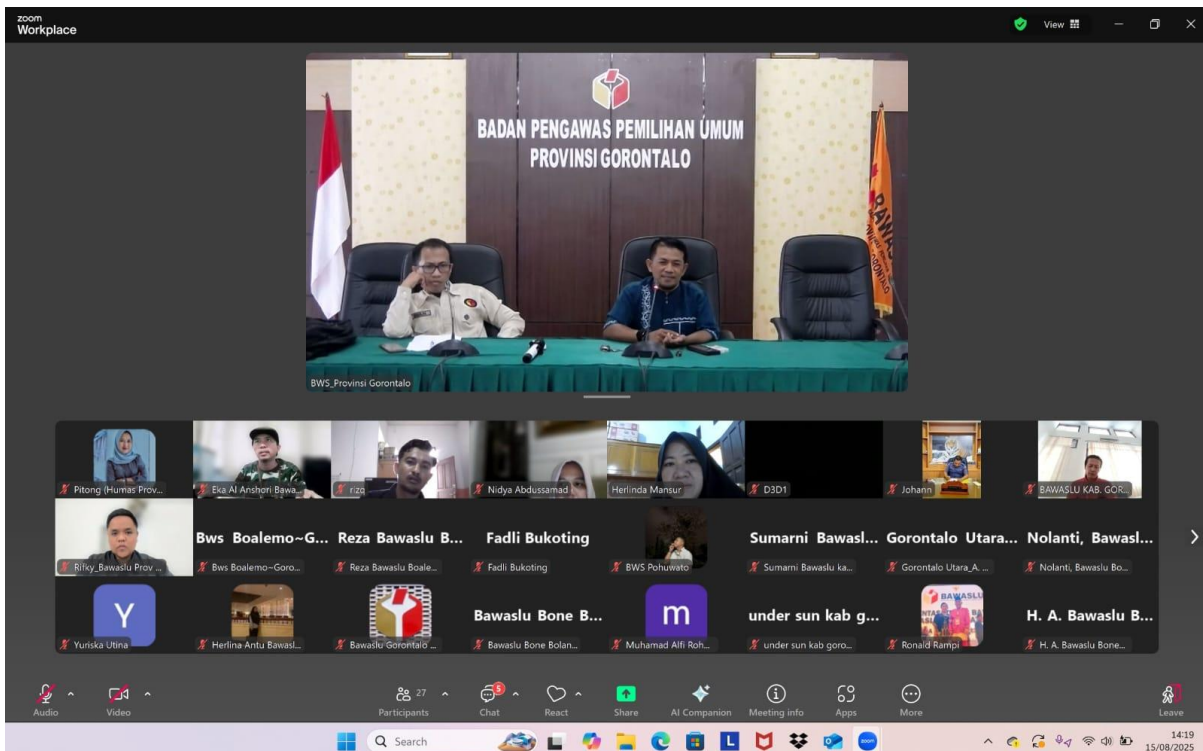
zoom
Workplace

View

BADAN PENGAWAS PEMILIHAN UMUM
PROVINSI GORONTALO

BWS_Provinsi Gorontalo

Pitong (Humas Prov...
Eka Al Anshori Bawa...
rizq
Nidya Abdussamad
Herlinda Mansur
D3D1
Johann
BAWASLU KAB. GOR...

Rifky_Bawaslu Prov ...
Bws Boalemo~G...
Bws Boalemo~Goro...
Reza Bawaslu B...
Reza Bawaslu Boale...
Fadli Bukoting
Fadli Bukoting
BWS Pohuwato
Sumarni Bawasl...
Sumarni Bawaslu ka...
Gorontalo Utara...
Gorontalo Utara_A. ...
Nolanti, Bawasl...
Nolanti, Bawaslu Bo...

Y
Yuriska Utina
Herlina Antu Bawasl...
Bawaslu Gorontalo ...
Bawaslu Bone B...
Bawaslu Bone Bolan...
m
Muhamad Alfi Roh...
under sun kab g...
under sun kab goro...
Ronald Rampi
H. A. Bawaslu B...
H. A. Bawaslu Bone...

Audio
Video
27
Participants
5
Chat
React
Share
AI Companion
Meeting info
Apps
More
Leave

Search
14:19
15/08/2025